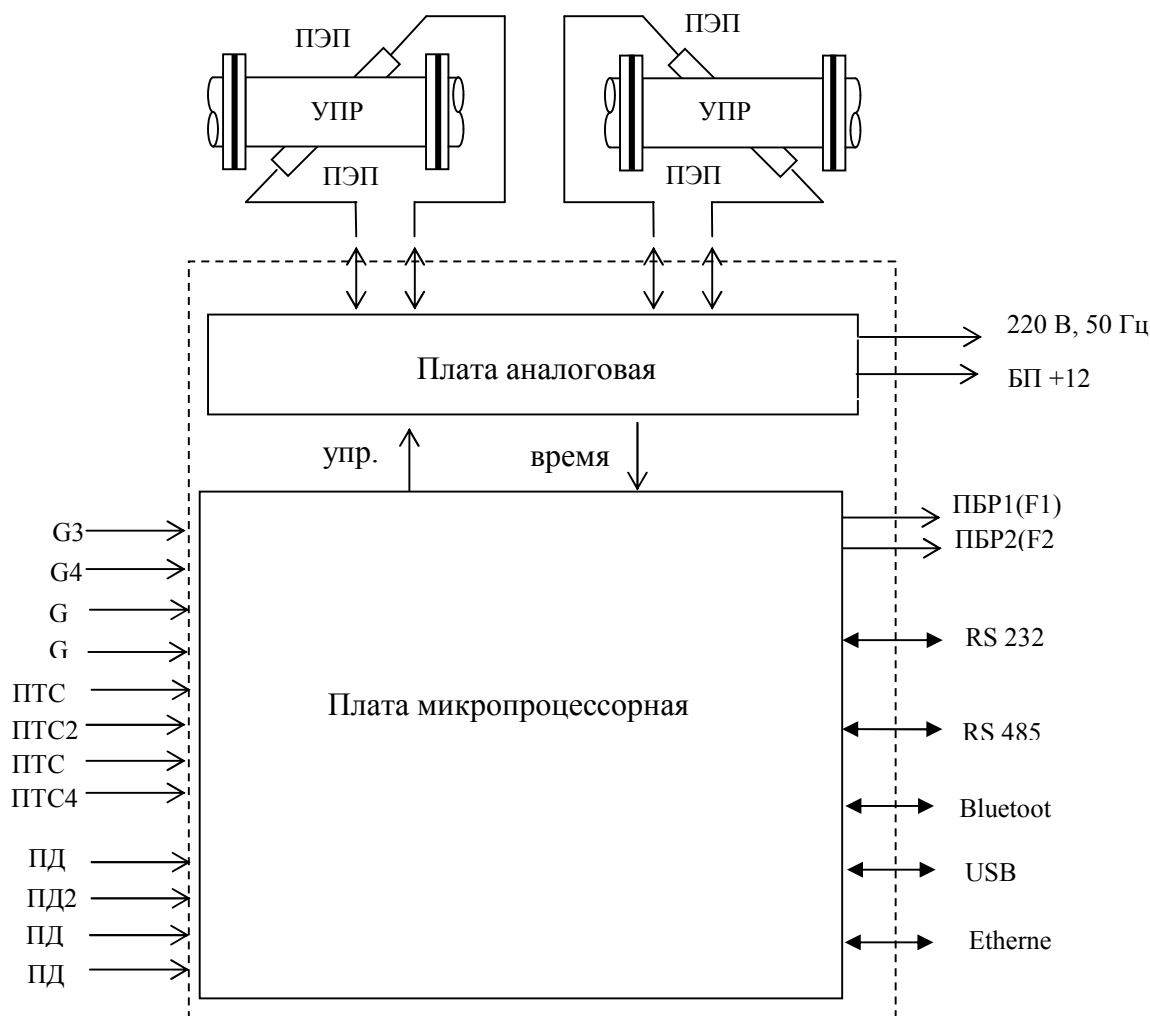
ПЭП

ПЭП

УПР

УПР

ПЭП

ПЭП

220 В, 50 Гц

Плата аналоговая

БП +12

упр.

время

ПБР1(F1)

ПБР2(F2

G3

G4

G

G

RS 232

ПТС

ПТС2

Плата микропроцессорная

ПТС

RS 485

ПТС4

Bluetoot

ПД

USB

ПД2

ПД

Etherne

ПД